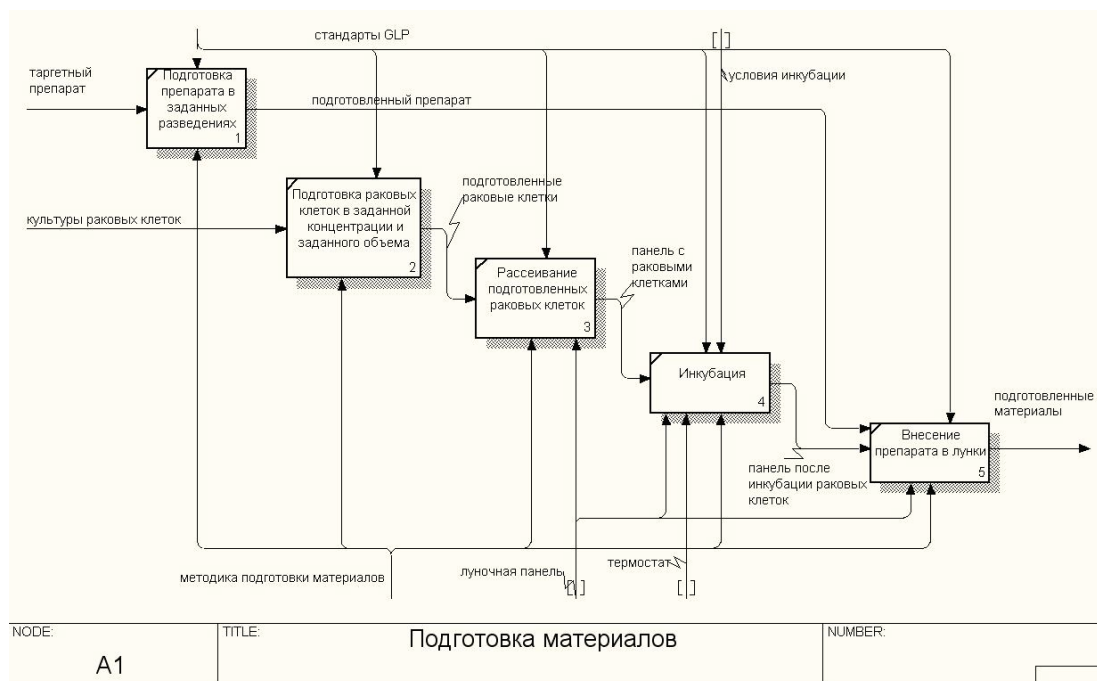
стандарты GLP

условия инкубации

таргетный препарат

Подготовка препарата в заданных разведениях
1

подготовленный препарат

Подготовка раковых клеток в заданной концентрации и заданного объема
2

подготовленные раковые клетки

культуры раковых клеток

Рассеивание подготовленных раковых клеток
3

панель с раковыми клетками

Инкубация
4

подготовленные материалы

Внесение препарата в лунки
5

панель после инкубации раковых клеток

методика подготовки материалов

луночная панель

термостат

| NODE: | TITLE: | NUMBER: |
|---|---|---|
| A1 | Подготовка материалов | |